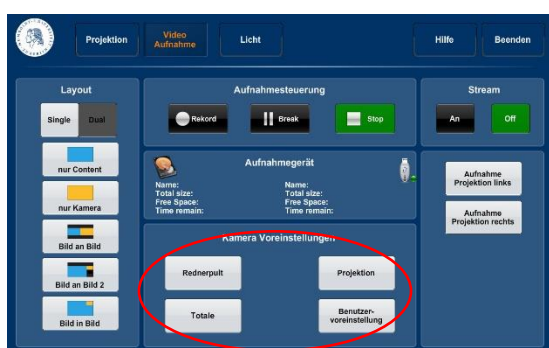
Projektion

Video Aufnahme

Licht

Hilfe

Beenden

Layout

Single

Dual

nur Content

nur Kamera

Bild an Bild

Bild an Bild 2

Bild in Bild

Aufnahmesteuerung

Rekord

Break

Stop

Aufnahmegerät

Name:
Total size:
Free Space:
Time remain:

Name:
Total size:
Free Space:
Time remain:

Kamera Voreinstellungen

Rednerpult

Projektion

Totale

Benutzervoreinstellung

Stream

An

Off

Aufnahme Projektion links

Aufnahme Projektion rechts